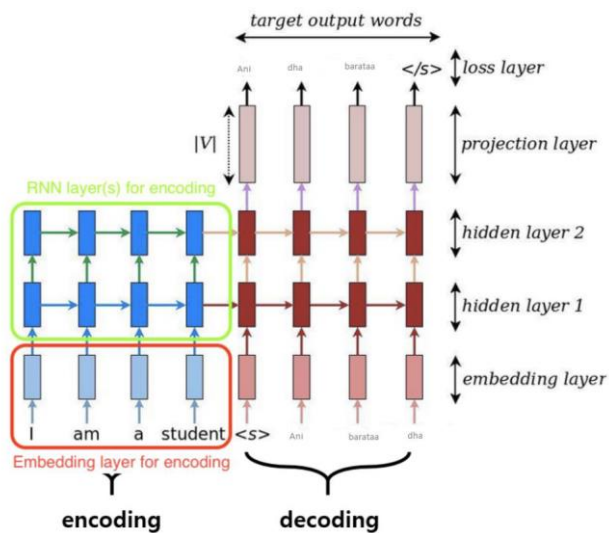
target output words

Ani dha barataa </s>

loss layer

|V|

projection layer

RNN layer(s) for encoding

hidden layer 2

hidden layer 1

embedding layer

I am a student <s> Ani barataa dha

Embedding layer for encoding

encoding

decoding